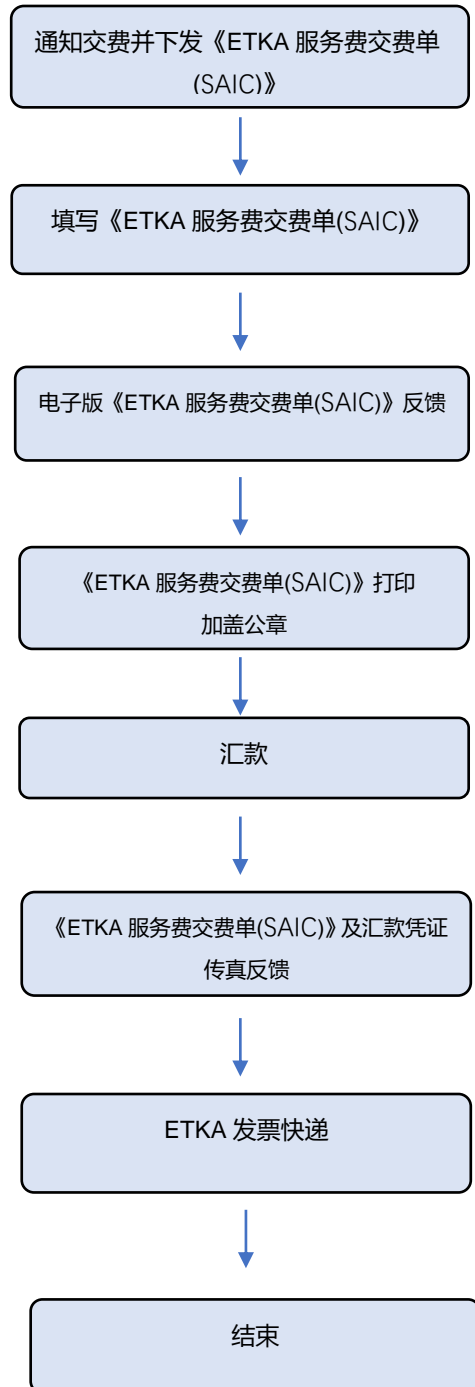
通知交费并下发《ETKA 服务费交费单(SAIC)》

填写《ETKA 服务费交费单(SAIC)》

电子版《ETKA 服务费交费单(SAIC)》反馈

《ETKA 服务费交费单(SAIC)》打印加盖公章

汇款

《ETKA 服务费交费单(SAIC)》及汇款凭证传真反馈

ETKA 发票快递

结束